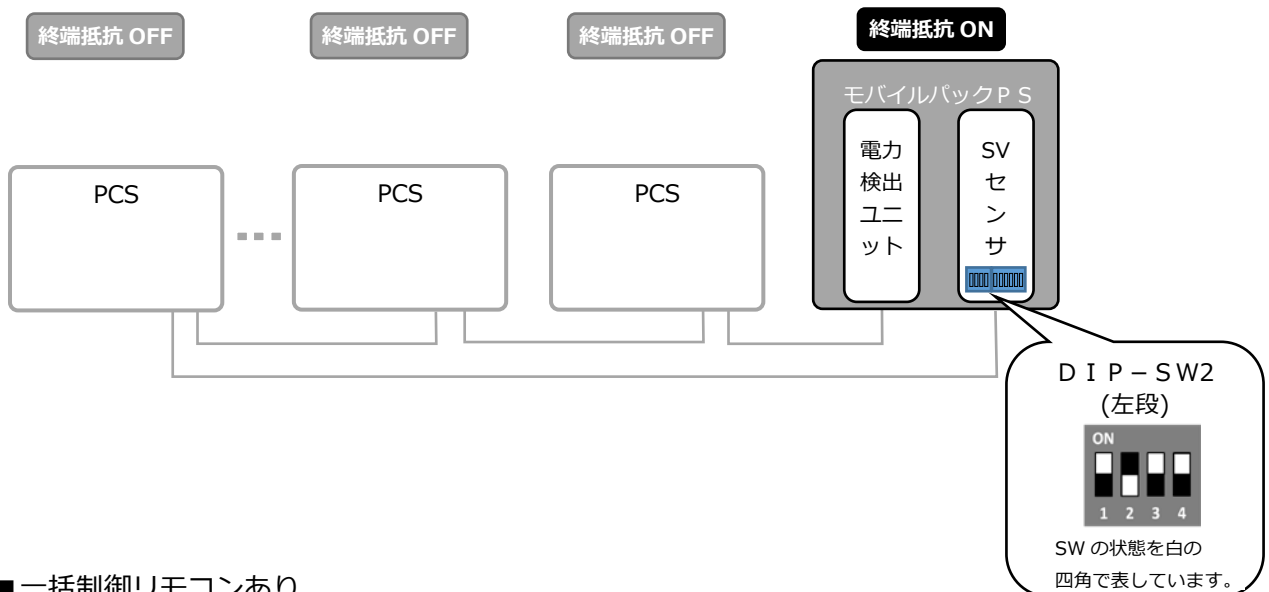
終端抵抗 OFF

終端抵抗 OFF

終端抵抗 OFF

終端抵抗 ON

モバイルパックＰＳ

電力検出ユニット

SVセンサ

PCS

PCS

PCS

ＤＩＰ－ＳW2
(左段)

ON

1 2 3 4

SW の状態を白の四角で表しています。

■一括制御リモコンあり